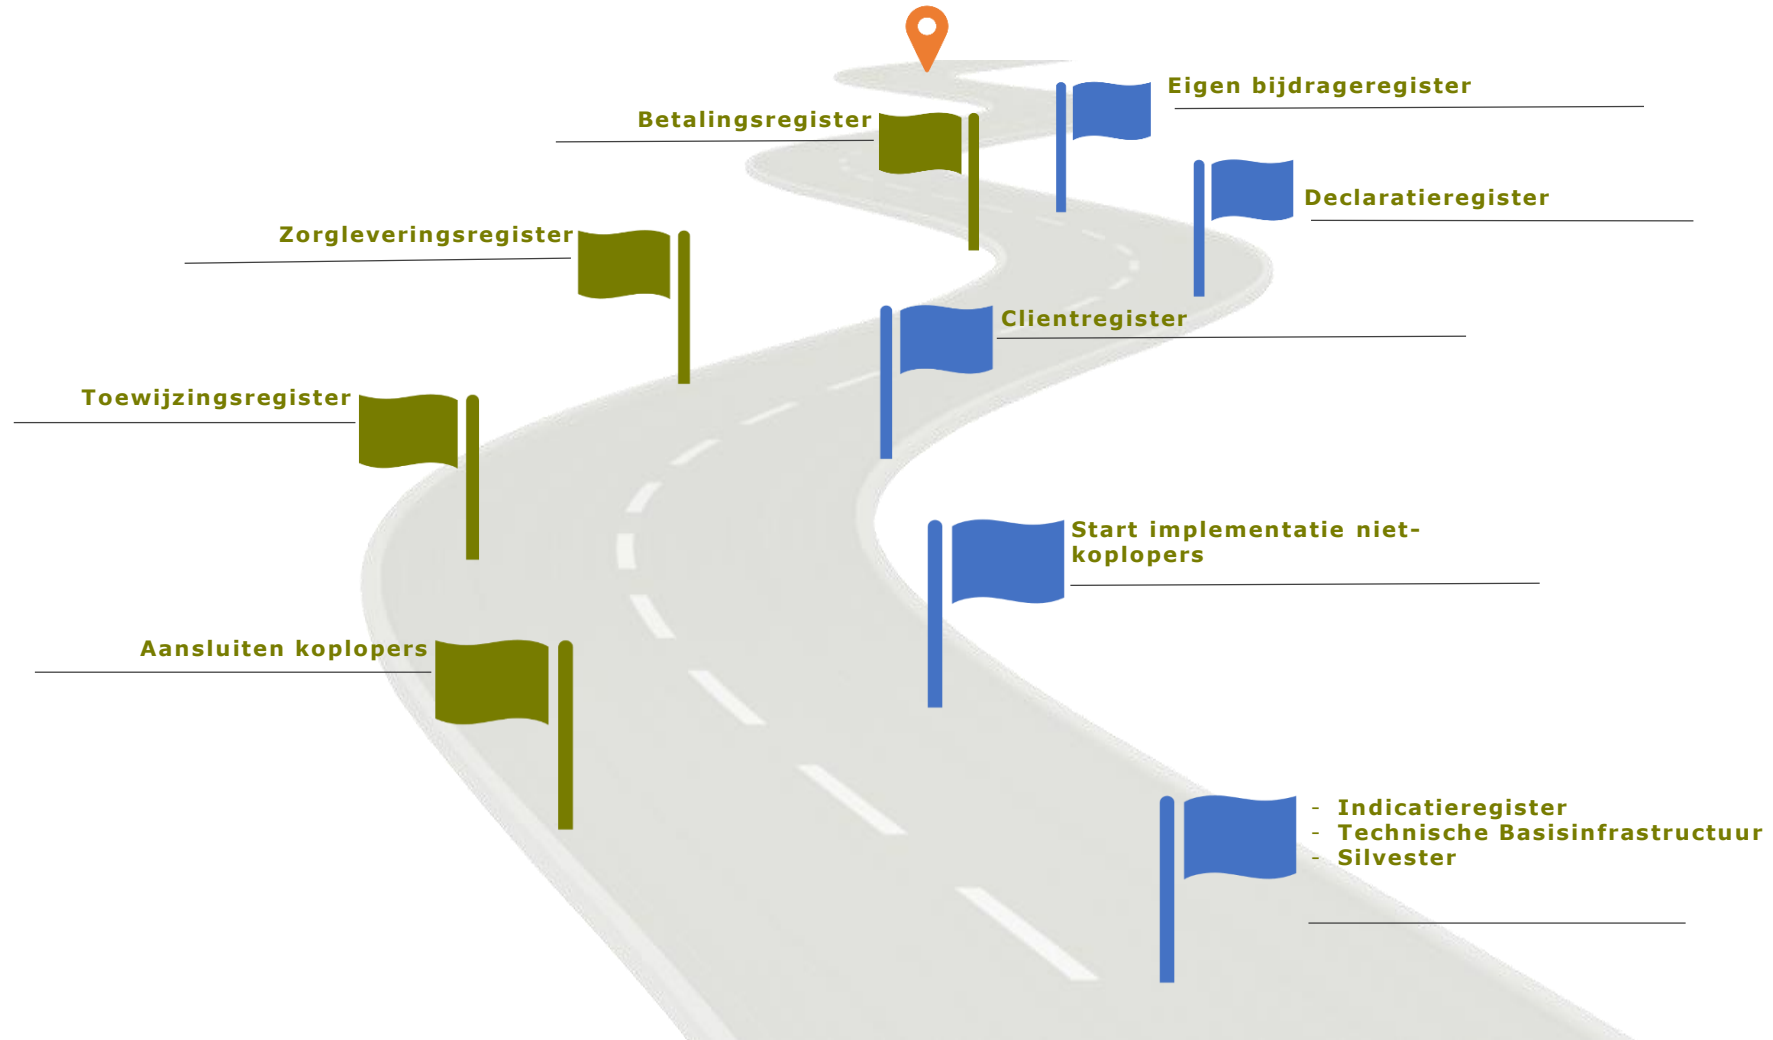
Eigen bijdrageregister

Betalingsregister

Declaratieregister

Zorgleveringsregister

Clientregister

Toewijzingsregister

Start implementatie niet-koplopers

Aansluiten koplopers

- Indicatieregister
- Technische Basisinfrastructuur
- Silvester